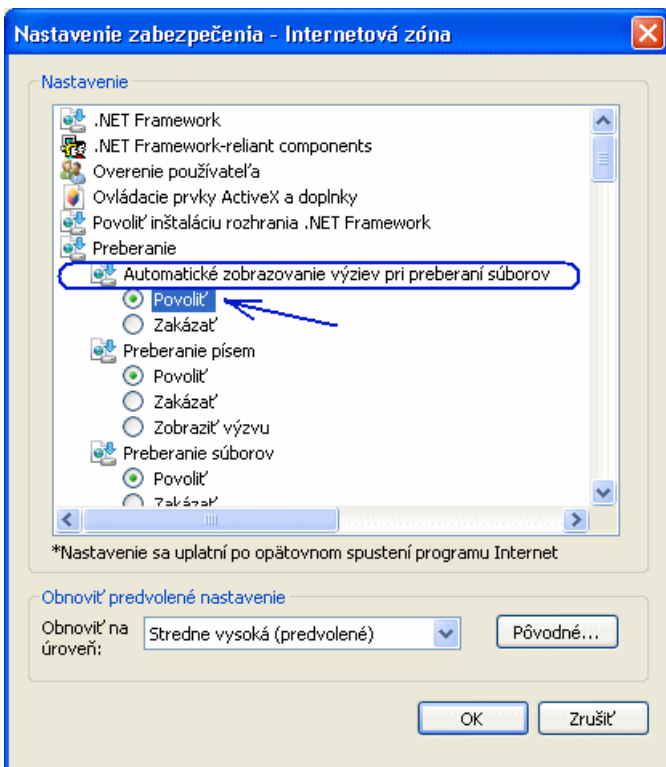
Nastavenie zabezpečenia - Internetová zóna

Nastavenie

.NET Framework
.NET Framework-reliant components
Overenie používateľa
Ovládacie prvky ActiveX a doplnky
Povoliť inštaláciu rozhrania .NET Framework
Preberanie
Automatické zobrazovanie výziev pri preberaní súborov
Povoliť
Zakázať
Preberanie písem
Povoliť
Zakázať
Zobraziť výzvu
Preberanie súborov
Povoliť
Zakázať

*Nastavenie sa uplatní po opätovnom spustení programu Internet

Obnoviť predvolené nastavenie

Obnoviť na úroveň:
Stredne vysoká (predvolené)
Pôvodné...

OK
Zrušiť